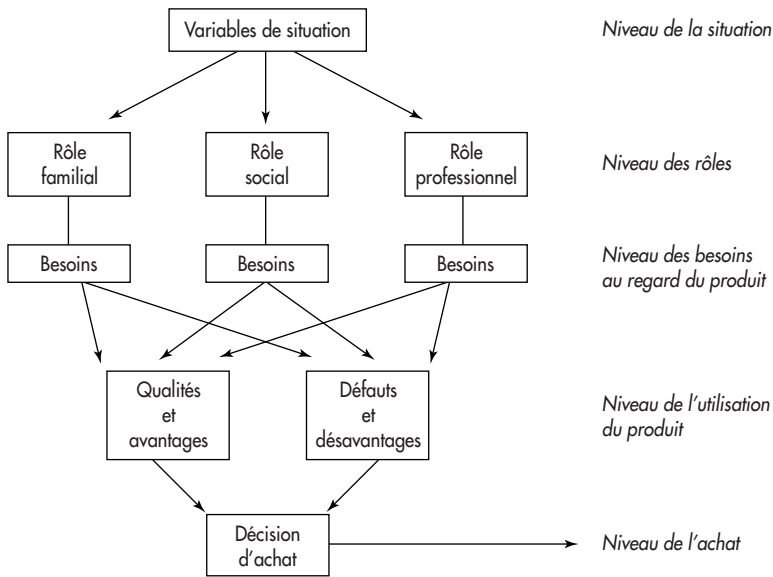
Variables de situation

Niveau de la situation

Rôle familial

Rôle social

Rôle professionnel

Niveau des rôles

Besoins

Besoins

Besoins

Niveau des besoins au regard du produit

Qualités et avantages

Défauts et désavantages

Niveau de l'utilisation du produit

Décision d'achat

Niveau de l'achat